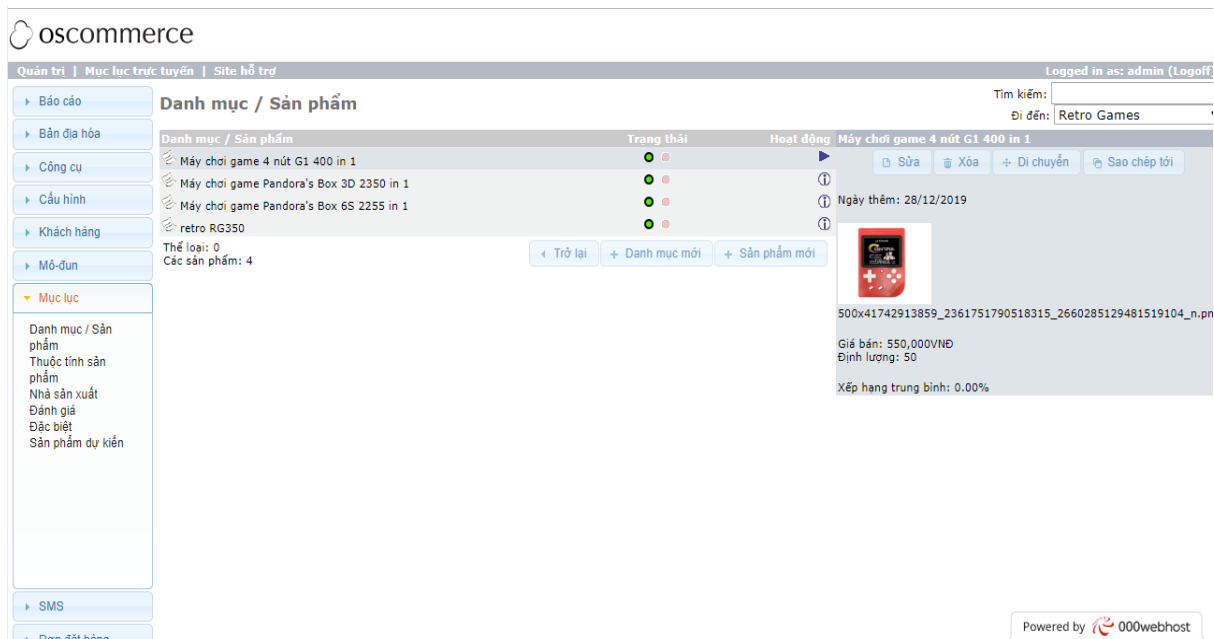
oscommerce

Quản trị | Mục lục trực tuyến | Site hỗ trợ
Logged in as: admin (Logoff)

Báo cáo
Bản địa hóa
Công cụ
Cấu hình
Khách hàng
Mô-đun
Mục lục
Danh mục / Sản phẩm
Thuộc tính sản phẩm
Nhà sản xuất
Đánh giá
Đặc biệt
Sản phẩm dự kiến
SMS
Đơn đặt hàng

Danh mục / Sản phẩm

Tìm kiếm:
Đi đến: Retro Games

| Danh mục / Sản phẩm | Trạng thái | Hoạt động |
|---|---|---|
| Máy chơi game 4 nút G1 400 in 1 | | |
| Máy chơi game Pandora's Box 3D 2350 in 1 | | |
| Máy chơi game Pandora's Box 6S 2255 in 1 | | |
| retro RG350 | | |

Thể loại: 0
Các sản phẩm: 4

Trở lại
Danh mục mới
Sản phẩm mới

Máy chơi game 4 nút G1 400 in 1
Sửa
Xóa
Di chuyển
Sao chép tới

Ngày thêm: 28/12/2019

500x41742913859_2361751790518315_2660285129481519104_n.pn

Giá bán: 550,000VNĐ
Định lượng: 50

Xếp hạng trung bình: 0.00%

Powered by 000webhost